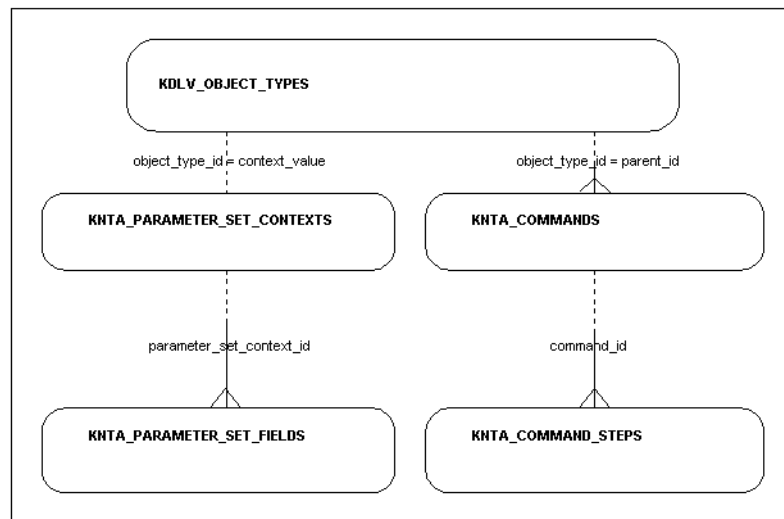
KDLV_OBJECT_TYPES

object_type_id = context_value

object_type_id = parent_id

KNTA_PARAMETER_SET_CONTEXTS

KNTA_COMMANDS

parameter_set_context_id

command_id

KNTA_PARAMETER_SET_FIELDS

KNTA_COMMAND_STEPS